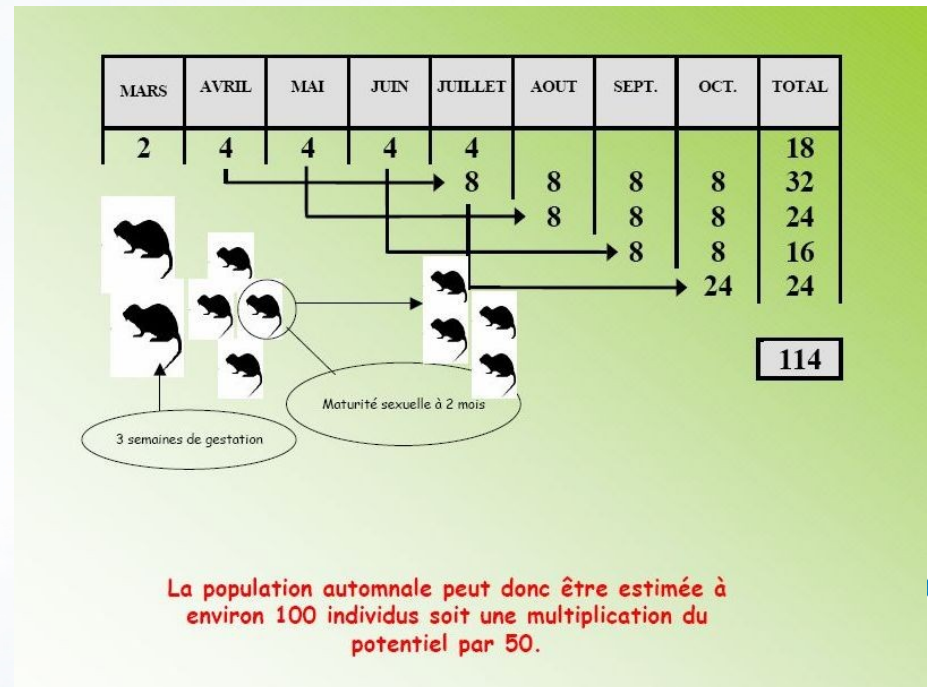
| MARS | AVRIL | MAI | JUIN | JUILLET | AOUT | SEPT. | OCT. | TOTAL |
|---|---|---|---|---|---|---|---|---|
| 2 | 4 | 4 | 4 | 4 | | | | 18 |
| | | | | 8 | 8 | 8 | 8 | 32 |
| | | | | | 8 | 8 | 8 | 24 |
| | | | | | | 8 | 8 | 16 |
| | | | | | | | 24 | 24 |

114

Maturité sexuelle à 2 mois

3 semaines de gestation

La population automnale peut donc être estimée à environ 100 individus soit une multiplication du potentiel par 50.